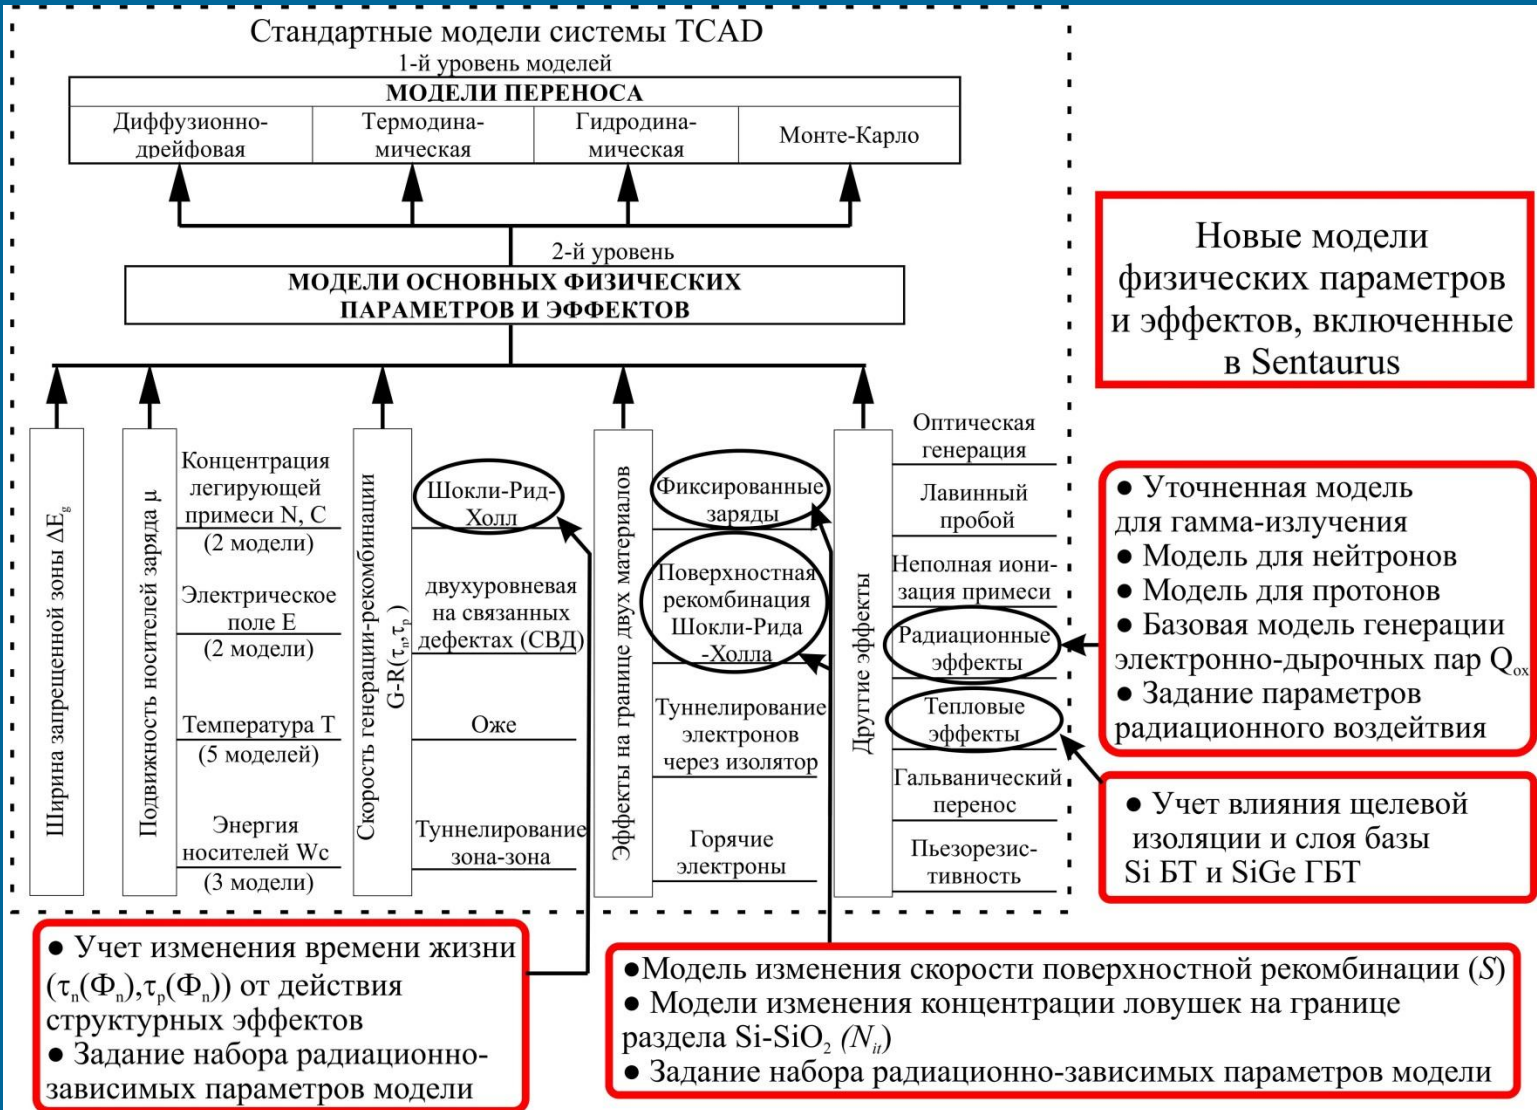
Стандартные модели системы TCAD

1-й уровень моделей

МОДЕЛИ ПЕРЕНОСА

| Диффузионно-дрейфовая | Термодинамическая | Гидродинамическая | Монте-Карло |
|---|---|---|---|

2-й уровень

МОДЕЛИ ОСНОВНЫХ ФИЗИЧЕСКИХ ПАРАМЕТРОВ И ЭФФЕКТОВ

Ширина запрещенной зоны $\Delta E_g$

Подвижность носителей заряда μ

Концентрация легирующей примеси N, C (2 модели)

Электрическое поле E (2 модели)

Температура T (5 моделей)

Энергия носителей Wc (3 модели)

Скорость генерации-рекомбинации G-R($\tau_n$,$\tau_p$)

Шокли-Рид-Холл

двухуровневая на связанных дефектах (СВД)

Оже

Туннелирование зона-зона

Эффекты на границе двух материалов

Фиксированные заряды

Поверхностная рекомбинация Шокли-Рида -Холла

Туннелирование электронов через изолятор

Горячие электроны

Другие эффекты

Оптическая генерация

Лавинный пробой

Неполная ионизация примеси

Радиационные эффекты

Тепловые эффекты

Гальванический перенос

Пьезорезистивность

Новые модели физических параметров и эффектов, включенные в Sentaurus

• Уточненная модель для гамма-излучения
• Модель для нейтронов
• Модель для протонов
• Базовая модель генерации электронно-дырочных пар $Q_{ox}$
• Задание параметров радиационного воздействия

• Учет влияния щелевой изоляции и слоя базы Si БТ и SiGe ГБТ

• Учет изменения времени жизни ($\tau_n(\Phi_n)$,$\tau_p(\Phi_n)$) от действия структурных эффектов
• Задание набора радиационно-зависимых параметров модели

•Модель изменения скорости поверхностной рекомбинации ($S$)
• Модели изменения концентрации ловушек на границе раздела Si-$SiO_2$ ($N_{it}$)
• Задание набора радиационно-зависимых параметров модели